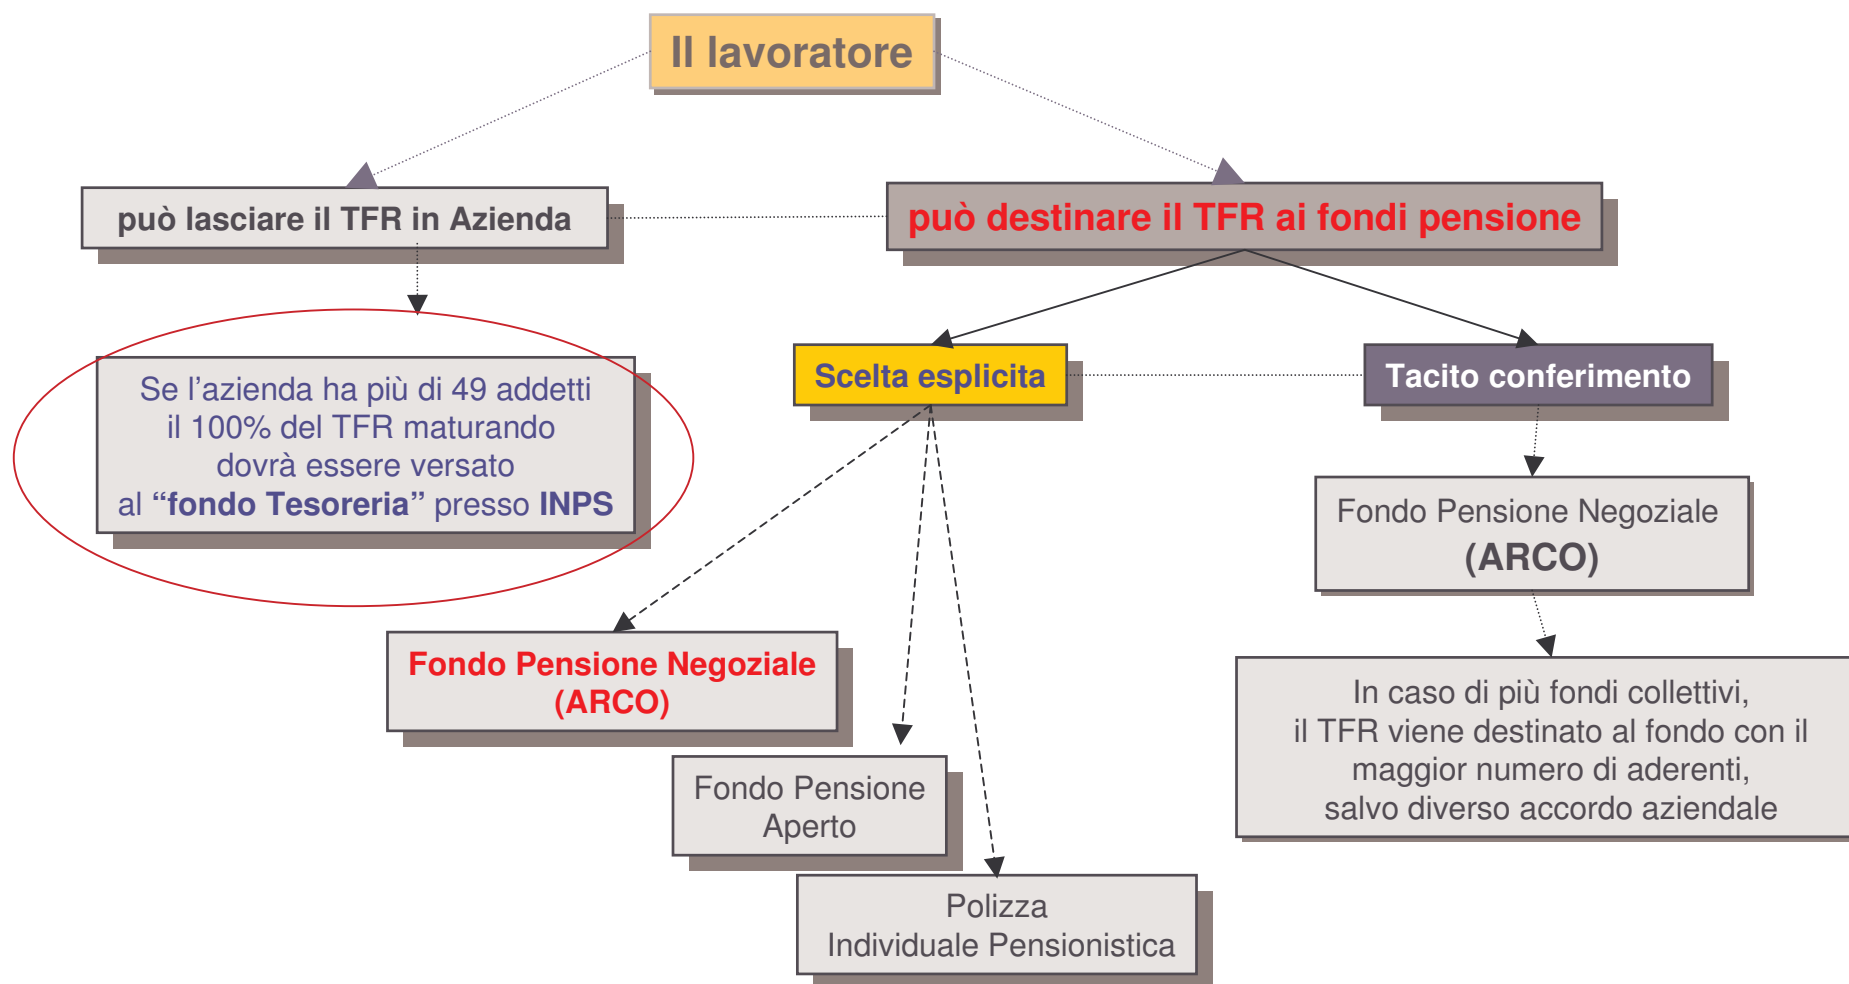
Il lavoratore

può lasciare il TFR in Azienda

può destinare il TFR ai fondi pensione

Se l’azienda ha più di 49 addetti il 100% del TFR maturando dovrà essere versato al “fondo Tesoreria” presso INPS

Scelta esplicita

Tacito conferimento

Fondo Pensione Negoziale (ARCO)

Fondo Pensione Negoziale (ARCO)

Fondo Pensione Aperto

Polizza Individuale Pensionistica

In caso di più fondi collettivi, il TFR viene destinato al fondo con il maggior numero di aderenti, salvo diverso accordo aziendale